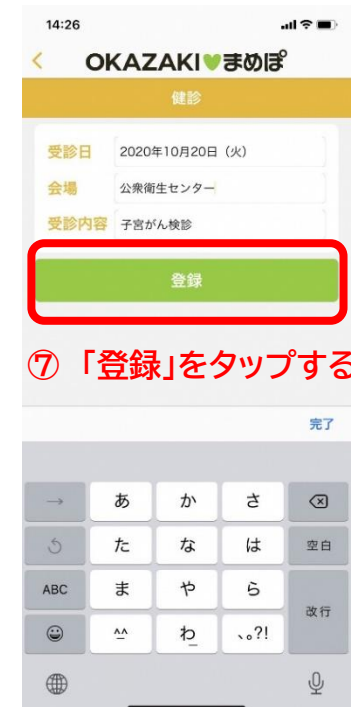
14:26

<

OKAZAKI まめぽ

健診

受診日 2020年10月20日（火）

会場 公衆衛生センター

受診内容 子宮がん検診

登録

⑦「登録」をタップする

完了

→ あ か さ ⌫

↺ た な は 空白

ABC ま や ら 改行

☺ ^^ わ 、。?!